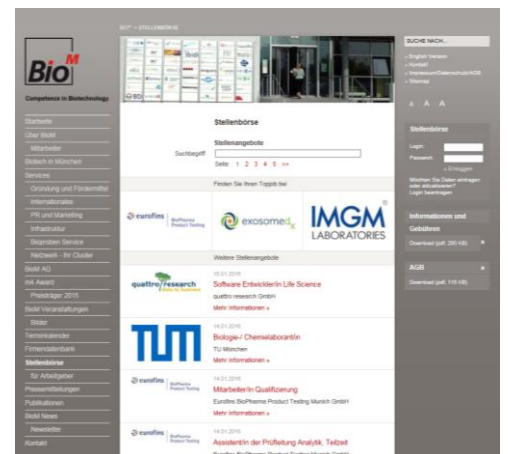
BioM

Competence in Biotechnology

Startseite
Über BioM
Mitarbeiter
Biotech in München
Services
Gründung und Fördermittel
Internationales
PR und Marketing
Infrastruktur
Biopnlsen Service
Netzwerk - Ihr Cluster
BioM AG
m4 Award
Preisträger 2015
BioM Veranstaltungen
Bilder
Terminkalender
Firmendatenbank
Stellenbörse
für Arbeitgeber
Pressemitteilungen
Publikationen
BioM News
Newsletter
Kontakt

BIO^M > STELLENBÖRSE

Stellenbörse

Stellenangebote

Suchbegriff

Seite: 1 2 3 4 5 >>

Finden Sie Ihren Topjob bei

eurofins BioPharma Product Testing

exosome dx

IMGM LABORATORIES

Weitere Stellenangebote

quattro research

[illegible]
Software Entwickler/in Life Science
quattro research GmbH
Mehr Informationen »

TUM

14.01.2016
Biologe-/ Chemielaborant/in
TU München
Mehr Informationen »

eurofins BioPharma Product Testing

14.01.2016
Mitarbeiter/in Qualifizierung
Eurofins BioPharma Product Testing Munich GmbH
Mehr Informationen »

eurofins BioPharma Product Testing

14.01.2016
Assistent/in der Prüfleitung Analytik, Teilzeit
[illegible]

SUCHE NACH...
» English Version
» Kontakt
» Impressum/Datenschutz/AGB
» Sitemap

A A A

Stellenbörse
Login:
Passwort:
» Einloggen
Möchten Sie Daten eintragen oder aktualisieren?
Login beantragen

Informationen und Gebühren
Download (pdf, 290 KB)

AGB
Download (pdf, 115 KB)